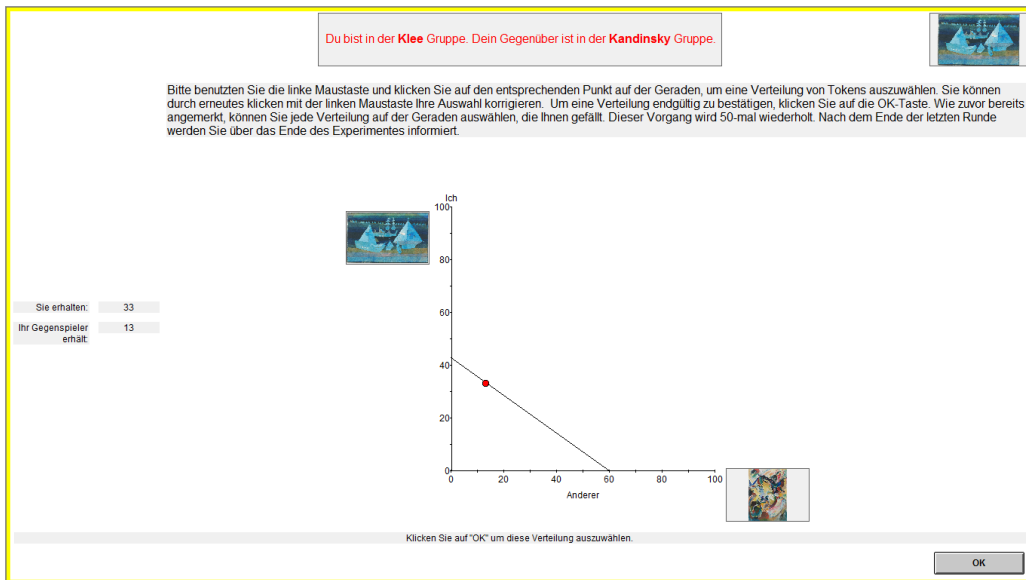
Du bist in der **Klee** Gruppe. Dein Gegenüber ist in der **Kandinsky** Gruppe.

Bitte benutzten Sie die linke Maustaste und klicken Sie auf den entsprechenden Punkt auf der Geraden, um eine Verteilung von Tokens auszuwählen. Sie können durch erneutes klicken mit der linken Maustaste Ihre Auswahl korrigieren. Um eine Verteilung endgültig zu bestätigen, klicken Sie auf die OK-Taste. Wie zuvor bereits angemerkt, können Sie jede Verteilung auf der Geraden auswählen, die Ihnen gefällt. Dieser Vorgang wird 50-mal wiederholt. Nach dem Ende der letzten Runde werden Sie über das Ende des Experimentes informiert.

Ich

100

80

60

40

20

0

0 20 40 60 80 100

Anderer

Sie erhalten: 33

Ihr Gegenspieler erhält: 13

Klicken Sie auf "OK" um diese Verteilung auszuwählen.

OK